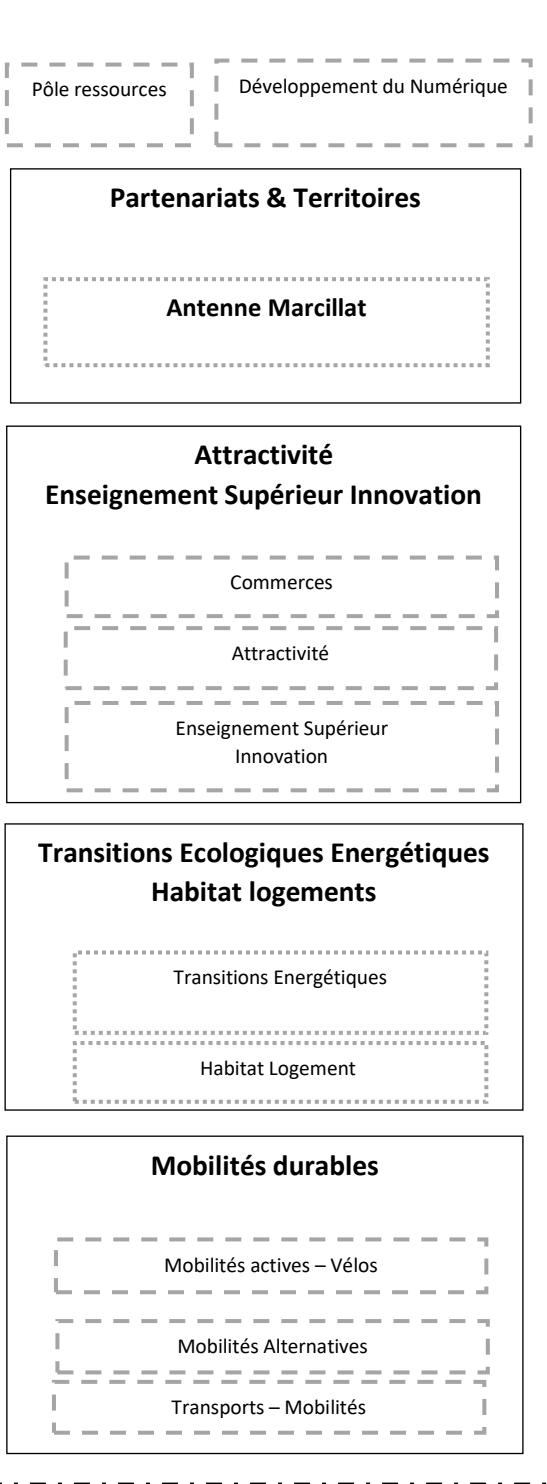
Pôle ressources

Développement du Numérique

**Partenariats & Territoires**

**Antenne Marcillat**

**Attractivité**
**Enseignement Supérieur Innovation**

Commerces

Attractivité

Enseignement Supérieur Innovation

**Transitions Ecologiques Energétiques**
**Habitat logements**

Transitions Energétiques

Habitat Logement

**Mobilités durables**

Mobilités actives – Vélos

Mobilités Alternatives

Transports – Mobilités